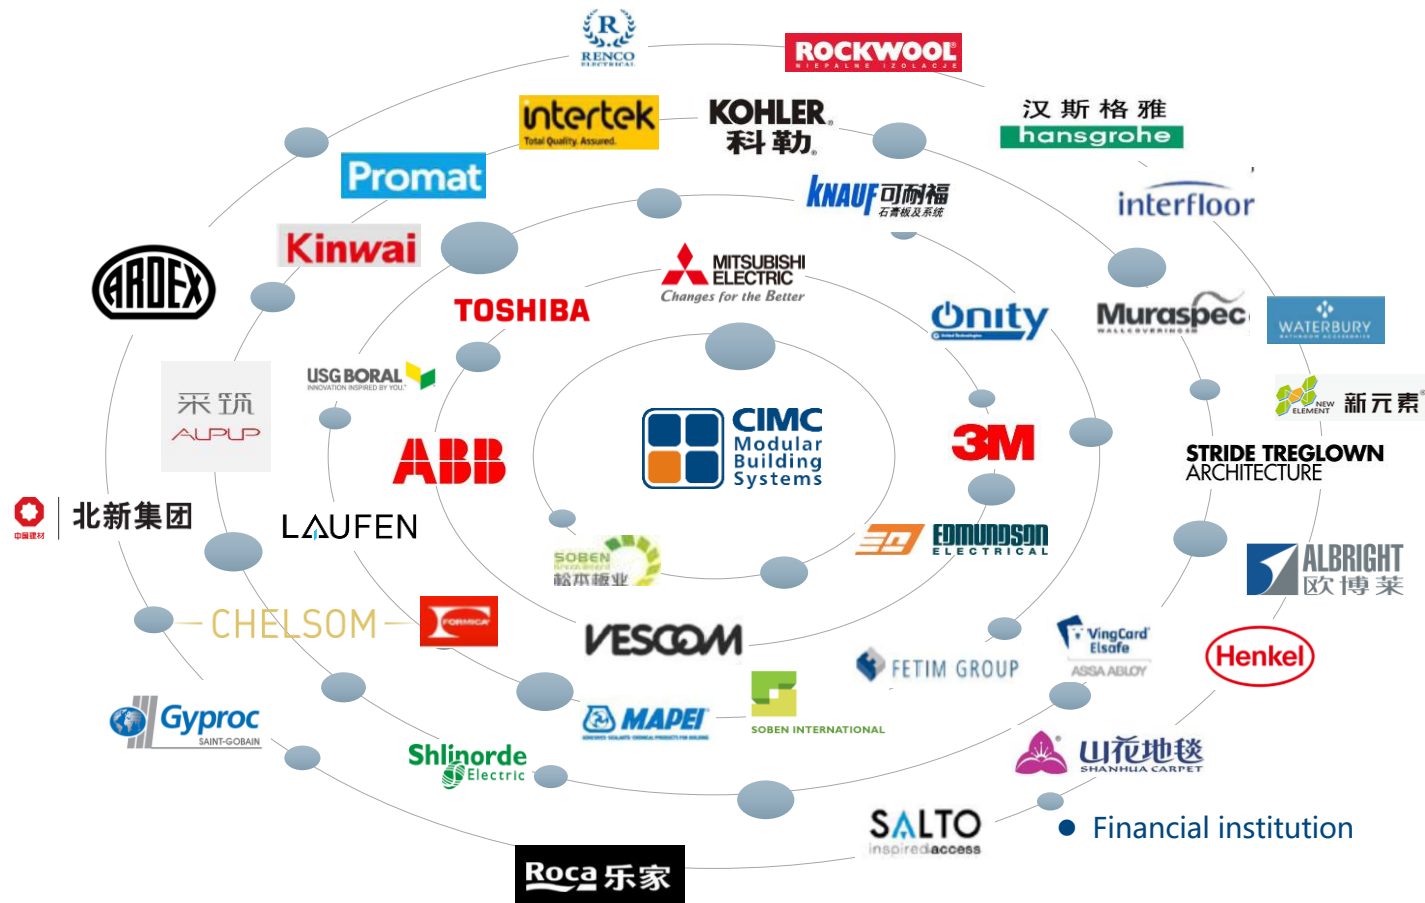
RENCO

ROCKWOOL
NIEPALNE IZOLACJE

intertek
Total Quality. Assured.

KOHLER
科勒

汉斯格雅
hansgrohe

Promat

KNAUF 可耐福
石膏板及系统

interfloor

Kinwai

ARDEX

MITSUBISHI ELECTRIC
Changes for the Better

TOSHIBA

Onity

Muraspec

WATERBURY

采筑
ALPUP

USG BORAL

CIMC
Modular
Building
Systems

3M

NEW ELEMENT 新元素

STRIDE TREGLOWN
ARCHITECTURE

ABB

北新集团

LAUFEN

SOBEN
松本板业

EDMUNDSON
ELECTRICAL

ALBRIGHT
欧博莱

CHELSOM

FORMICA

VESCOM

VingCard Elsafe
ASSA ABLOY

Henkel

FETIM GROUP

SOBEN INTERNATIONAL

Gyproc
SAINT-GOBAIN

MAPEI

Shinorde
Electric

山花地毯
SHANHUA CARPET

SALTO
inspiredaccess

Financial institution

Roca 乐家